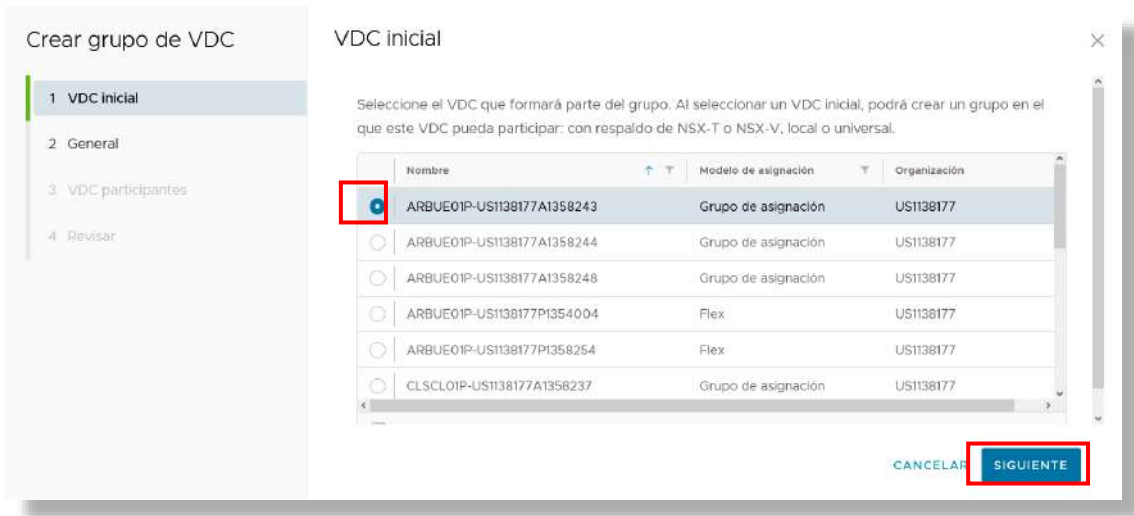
Crear grupo de VDC

1 VDC inicial

2 General

3 VDC participantes

4 Revisar

VDC inicial

×

Seleccione el VDC que formará parte del grupo. Al seleccionar un VDC inicial, podrá crear un grupo en el que este VDC pueda participar: con respaldo de NSX-T o NSX-V, local o universal.

| | Nombre | Modelo de asignación | Organización |
|---|---|---|---|
| | ARBUE01P-US1138177A1358243 | Grupo de asignación | US1138177 |
| | ARBUE01P-US1138177A1358244 | Grupo de asignación | US1138177 |
| | ARBUE01P-US1138177A1358248 | Grupo de asignación | US1138177 |
| | ARBUE01P-US1138177P1354004 | Flex | US1138177 |
| | ARBUE01P-US1138177P1358254 | Flex | US1138177 |
| | CLSCL01P-US1138177A1358237 | Grupo de asignación | US1138177 |

CANCELAR

SIGUIENTE